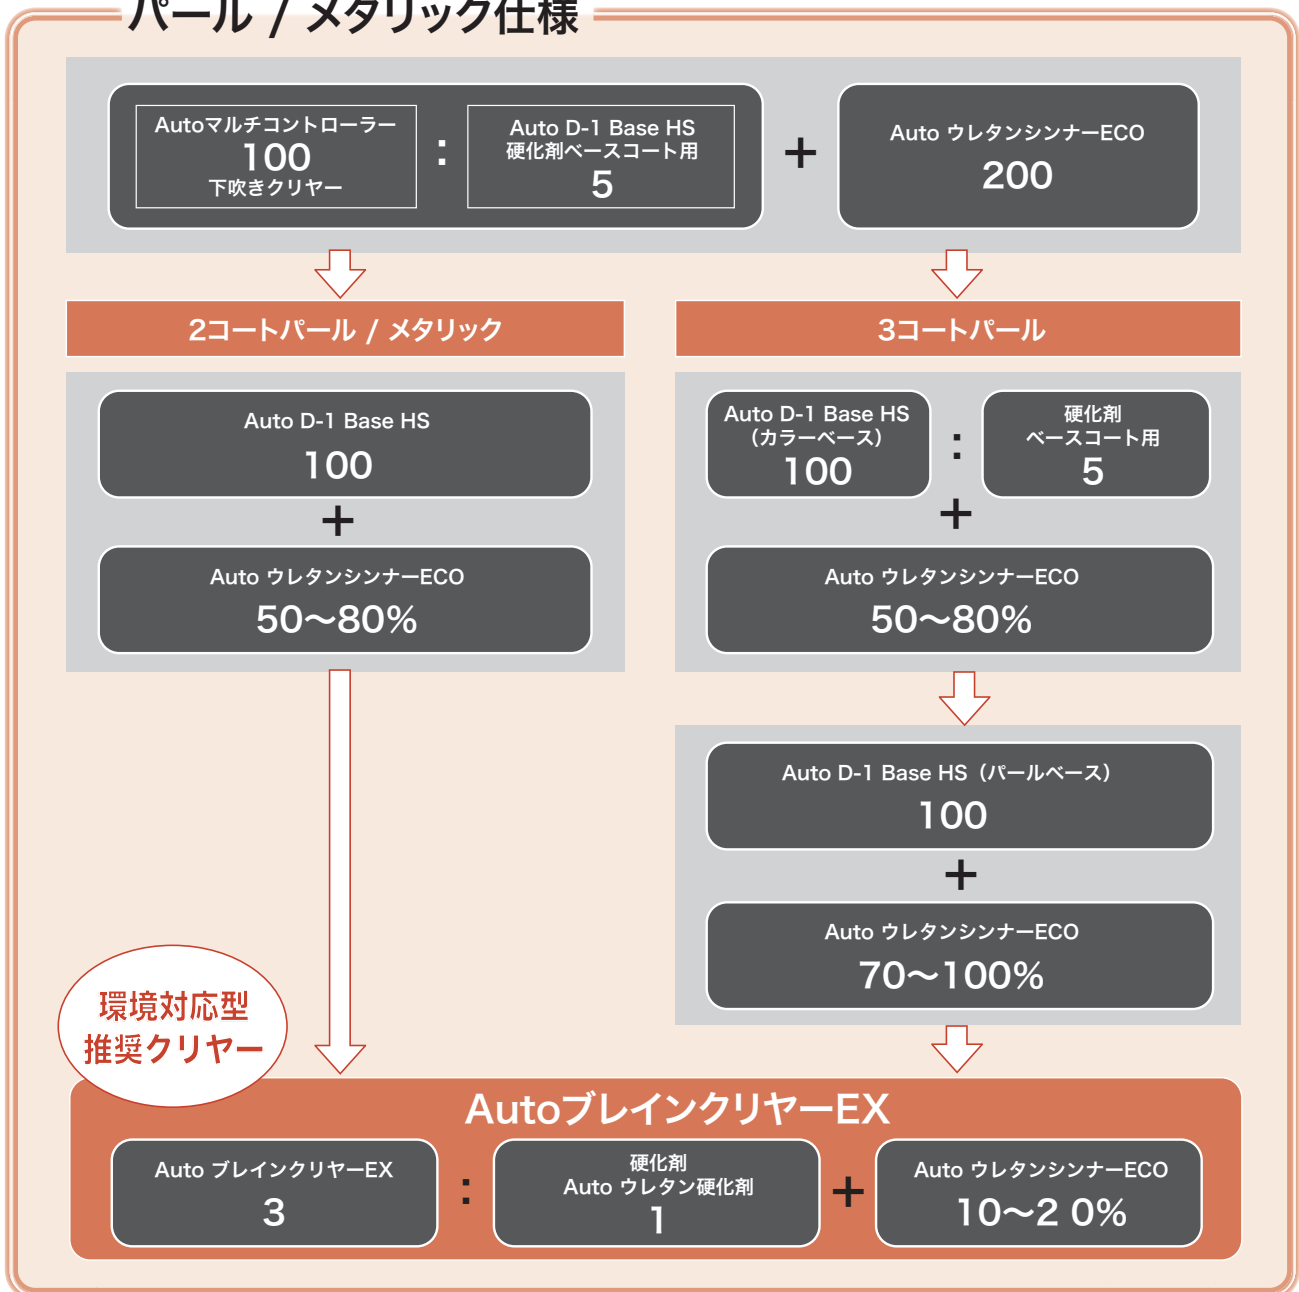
パール / メタリック仕様

Autoマルチコントローラー
100
下吹きクリヤー

:

Auto D-1 Base HS
硬化剤ベースコート用
5

+

Auto ウレタンシンナーECO
200

2コートパール / メタリック

Auto D-1 Base HS
100

+

Auto ウレタンシンナーECO
50〜80%

3コートパール

Auto D-1 Base HS
(カラーベース)
100

:

硬化剤
ベースコート用
5

+

Auto ウレタンシンナーECO
50〜80%

Auto D-1 Base HS（パールベース）
100

+

Auto ウレタンシンナーECO
70〜100%

環境対応型
推奨クリヤー

Autoブレインクリヤー EX

Auto ブレインクリヤーEX
3

:

硬化剤
Auto ウレタン硬化剤
1

+

Auto ウレタンシンナーECO
10〜2 0%